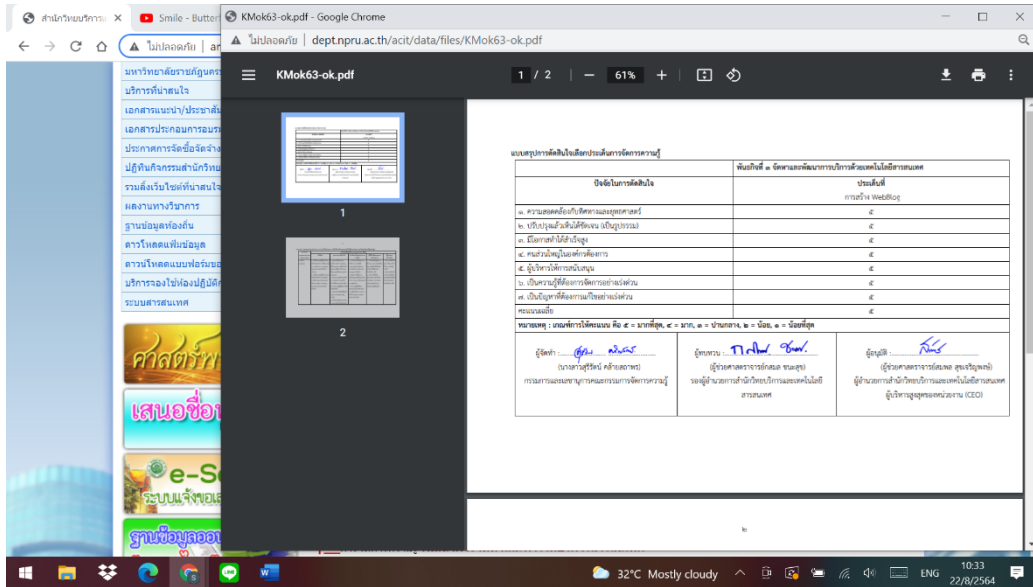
สำนักวิทยบริการฯ ×
Smile - Butter ×

ไม่ปลอดภัย | ar

มหาวิทยาลัยราชภัฏนครปฐม
บริการที่น่าสนใจ
เอกสารแนะนำ/ประชาสัมพันธ์
เอกสารประกอบการอบรม
ประกาศการจัดซื้อจัดจ้าง
ปฏิทินกิจกรรมสำนักวิทยบริการ
รวมลิ้งเว็บไซต์ที่น่าสนใจ
ผลงานทางวิชาการ
ฐานข้อมูลท้องถิ่น
ดาวโหลดแฟ้มข้อมูล
ดาวน์โหลดแบบฟอร์มของ
บริการจองใช้ห้องปฏิบัติการ
ระบบสารสนเทศ

ศาสตร์พ
เสนอชื่อ
e-S
ระบบแจ้งซ่อม
ฐานข้อมูลออน

KMok63-ok.pdf - Google Chrome

ไม่ปลอดภัย | dept.npru.ac.th/acit/data/files/KMok63-ok.pdf

KMok63-ok.pdf
1 / 2 | − 61% +

1

2

แบบสรุปการตัดสินใจเลือกประเด็นการจัดการความรู้

| ปัจจัยในการตัดสินใจ | พันธกิจที่ ๑ จัดหาและพัฒนาการบริการด้วยเทคโนโลยีสารสนเทศ ประเด็นที่ การสร้าง WebBlog |
|---|---|
| ๑. ความสอดคล้องกับทิศทางและยุทธศาสตร์ | ๕ |
| ๒. ปรับปรุงแล้วเห็นได้ชัดเจน (เป็นรูปธรรม) | ๕ |
| ๓. มีโอกาสทำได้สำเร็จสูง | ๕ |
| ๔. คนส่วนใหญ่ในองค์กรต้องการ | ๕ |
| ๕. ผู้บริหารให้การสนับสนุน | ๕ |
| ๖. เป็นความรู้ที่ต้องการจัดการอย่างเร่งด่วน | ๕ |
| ๗. เป็นปัญหาที่ต้องการแก้ไขอย่างเร่งด่วน | ๕ |
| คะแนนเฉลี่ย | ๕ |

หมายเหตุ : เกณฑ์การให้คะแนน คือ ๕ = มากที่สุด, ๔ = มาก, ๓ = ปานกลาง, ๒ = น้อย, ๑ = น้อยที่สุด

ผู้จัดทำ ......................
(นางสาวสุรีรัตน์ คล้ายสวาทย์)
กรรมการและเลขานุการคณะกรรมการจัดการความรู้

ผู้ทบทวน ......................
(ผู้ช่วยศาสตราจารย์กสมล ชนะสุข)
รองผู้อำนวยการสำนักวิทยบริการและเทคโนโลยีสารสนเทศ

ผู้อนุมัติ ......................
(ผู้ช่วยศาสตราจารย์สมพล สุขเจริญพงษ์)
ผู้อำนวยการสำนักวิทยบริการและเทคโนโลยีสารสนเทศ
ผู้บริหารสูงสุดของหน่วยงาน (CEO)

๒

32°C Mostly cloudy ENG 10:33 22/8/2564